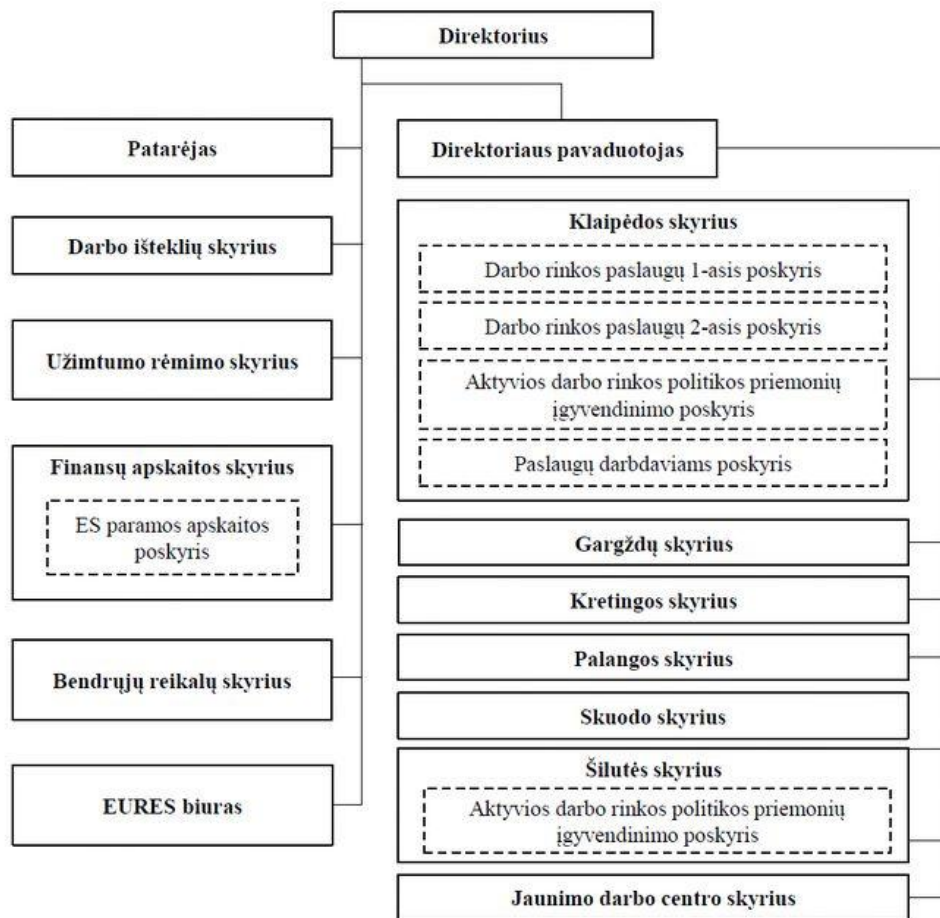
Direktorius

Patarėjas

Darbo išteklių skyrius

Užimtumo rėmimo skyrius

Finansų apskaitos skyrius

ES paramos apskaitos poskyris

Bendrųjų reikalų skyrius

EURES biuras

Direktoriaus pavaduotojas

Klaipėdos skyrius

Darbo rinkos paslaugų 1-asis poskyris

Darbo rinkos paslaugų 2-asis poskyris

Aktyvios darbo rinkos politikos priemonių įgyvendinimo poskyris

Paslaugų darbdaviams poskyris

Gargždų skyrius

Kretingos skyrius

Palangos skyrius

Skuodo skyrius

Šilutės skyrius

Aktyvios darbo rinkos politikos priemonių įgyvendinimo poskyris

Jaunimo darbo centro skyrius